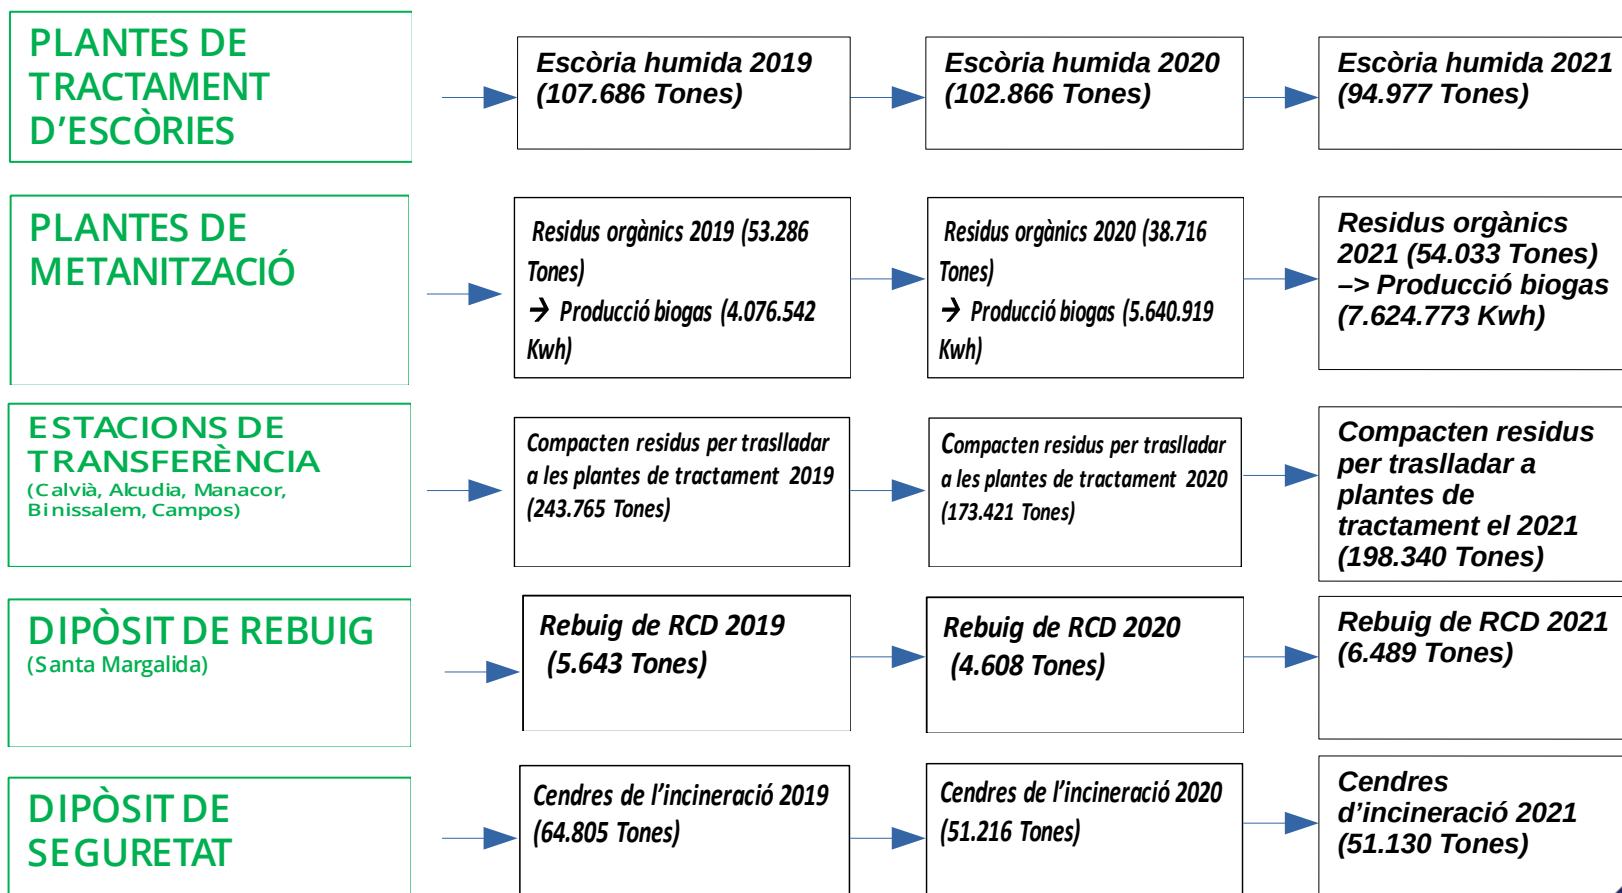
PLANTES DE TRACTAMENT D’ESCÒRIES

Escòria humida 2019 (107.686 Tones)

Escòria humida 2020 (102.866 Tones)

Escòria humida 2021 (94.977 Tones)

PLANTES DE METANITZACIÓ

Residus orgànics 2019 (53.286 Tones)
→ Producció biogas (4.076.542 Kwh)

Residus orgànics 2020 (38.716 Tones)
→ Producció biogas (5.640.919 Kwh)

Residus orgànics 2021 (54.033 Tones) –> Producció biogas (7.624.773 Kwh)

ESTACIONS DE TRANSFERÈNCIA
(Calvià, Alcudia, Manacor, Binissalem, Campos)

Compacten residus per traslladar a les plantes de tractament 2019 (243.765 Tones)

Compacten residus per traslladar a les plantes de tractament 2020 (173.421 Tones)

Compacten residus per trasllladar a plantes de tractament el 2021 (198.340 Tones)

DIPÒSIT DE REBUIG
(Santa Margalida)

Rebuig de RCD 2019 (5.643 Tones)

Rebuig de RCD 2020 (4.608 Tones)

Rebuig de RCD 2021 (6.489 Tones)

DIPÒSIT DE SEGURETAT

Cendres de l’incineració 2019 (64.805 Tones)

Cendres de l’incineració 2020 (51.216 Tones)

Cendres d’incineració 2021 (51.130 Tones)